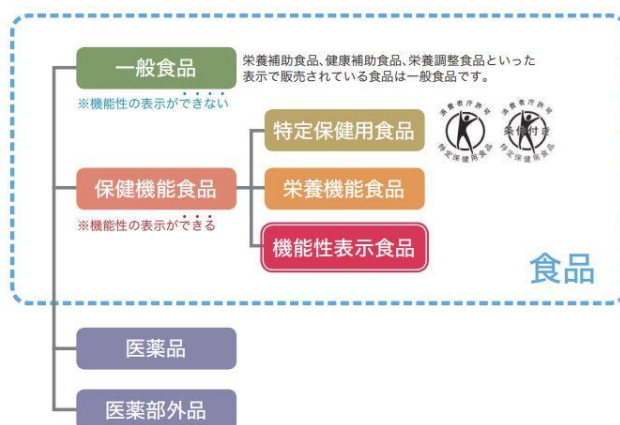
一般食品

栄養補助食品、健康補助食品、栄養調整食品といった表示で販売されている食品は一般食品です。

※機能性の表示ができない

保健機能食品

※機能性の表示ができる

特定保健用食品

消費者庁許可 特定保健用食品

消費者庁許可 条件付き 特定保健用食品

栄養機能食品

機能性表示食品

食品

医薬品

医薬部外品